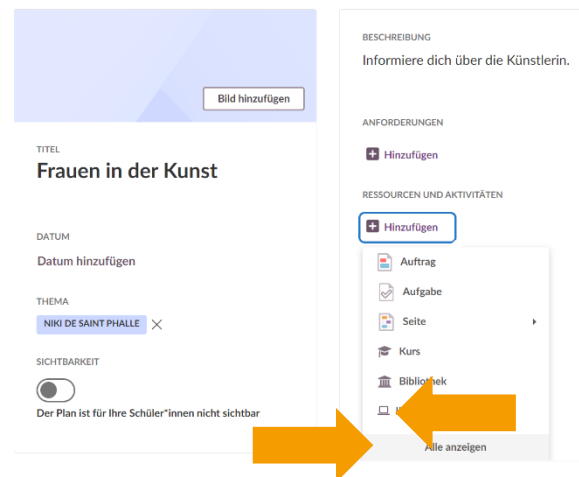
Bild hinzufügen

TITEL
Frauen in der Kunst

DATUM
Datum hinzufügen

THEMA
NIKI DE SAINT PHALLE

SICHTBARKEIT
Der Plan ist für Ihre Schüler*innen nicht sichtbar

BESCHREIBUNG
Informiere dich über die Künstlerin.

ANFORDERUNGEN
Hinzufügen

RESSOURCEN UND AKTIVITÄTEN
Hinzufügen

Auftrag
Aufgabe
Seite
Kurs
Bibliothek
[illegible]
Alle anzeigen